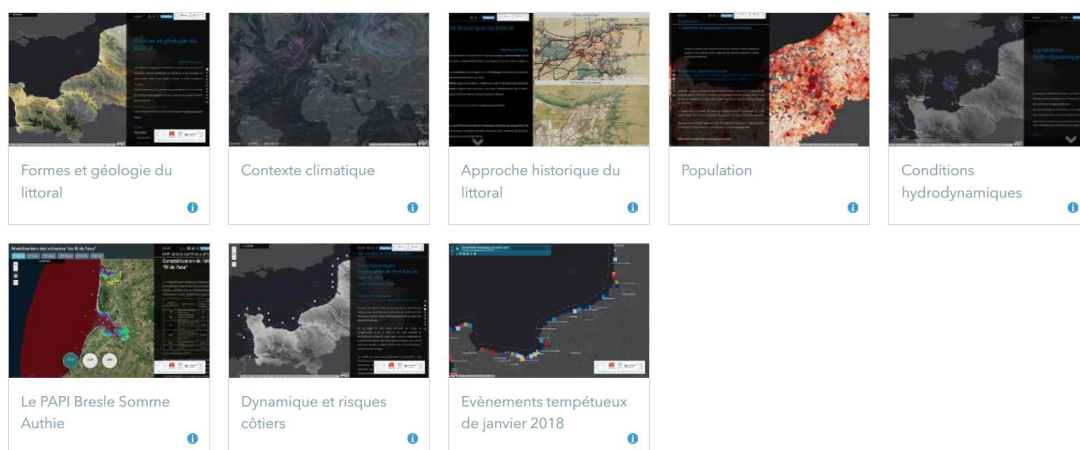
Formes et géologie du littoral

Contexte climatique

Approche historique du littoral

Population

Conditions hydrodynamiques

Le PAPI Bresle Somme Authie

Dynamique et risques côtiers

Evènements tempétueux de janvier 2018